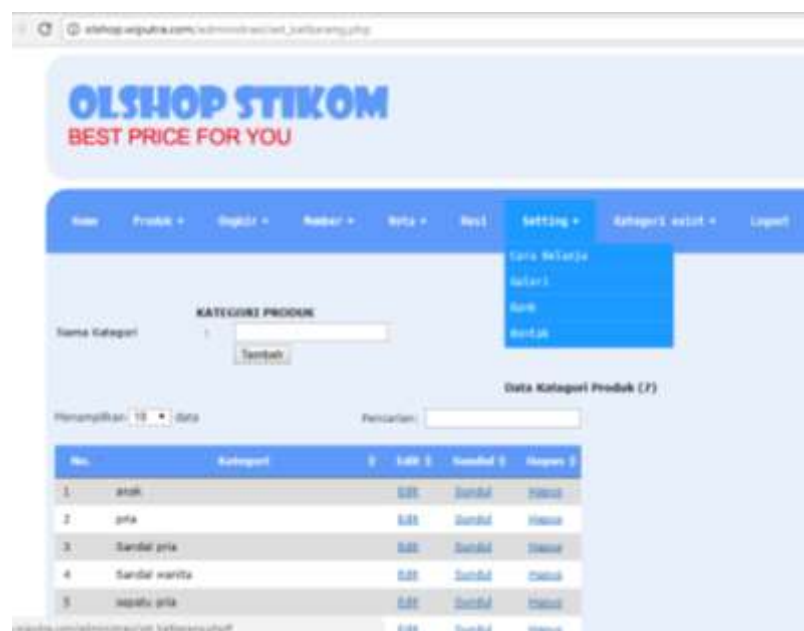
olshop.wiputra.com/administrasi/set_katbarang.php

OLSHOP STIKOM
BEST PRICE FOR YOU

Home Produk ▾ Ongkir ▾ Member ▾ Nota ▾ Rest Setting ▾ Kategori exist ▾ Logout

Cara Belanja
Galeri
Bank
Kontak

KATEGORI PRODUK
Nama Kategori :
Tambah

Data Kategori Produk (7)

Menampilkan 10 ▾ data
Pencarian:

| No. | Kategori | Edit | Gambar | Hapus |
|---|---|---|---|---|
| 1 | anak | Edit | Sunting | Hapus |
| 2 | pria | Edit | Sunting | Hapus |
| 3 | Sandal pria | Edit | Sunting | Hapus |
| 4 | Sandal wanita | Edit | Sunting | Hapus |
| 5 | sepatu pria | Edit | Sunting | Hapus |
| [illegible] | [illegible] | Edit | Sunting | Hapus |

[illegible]